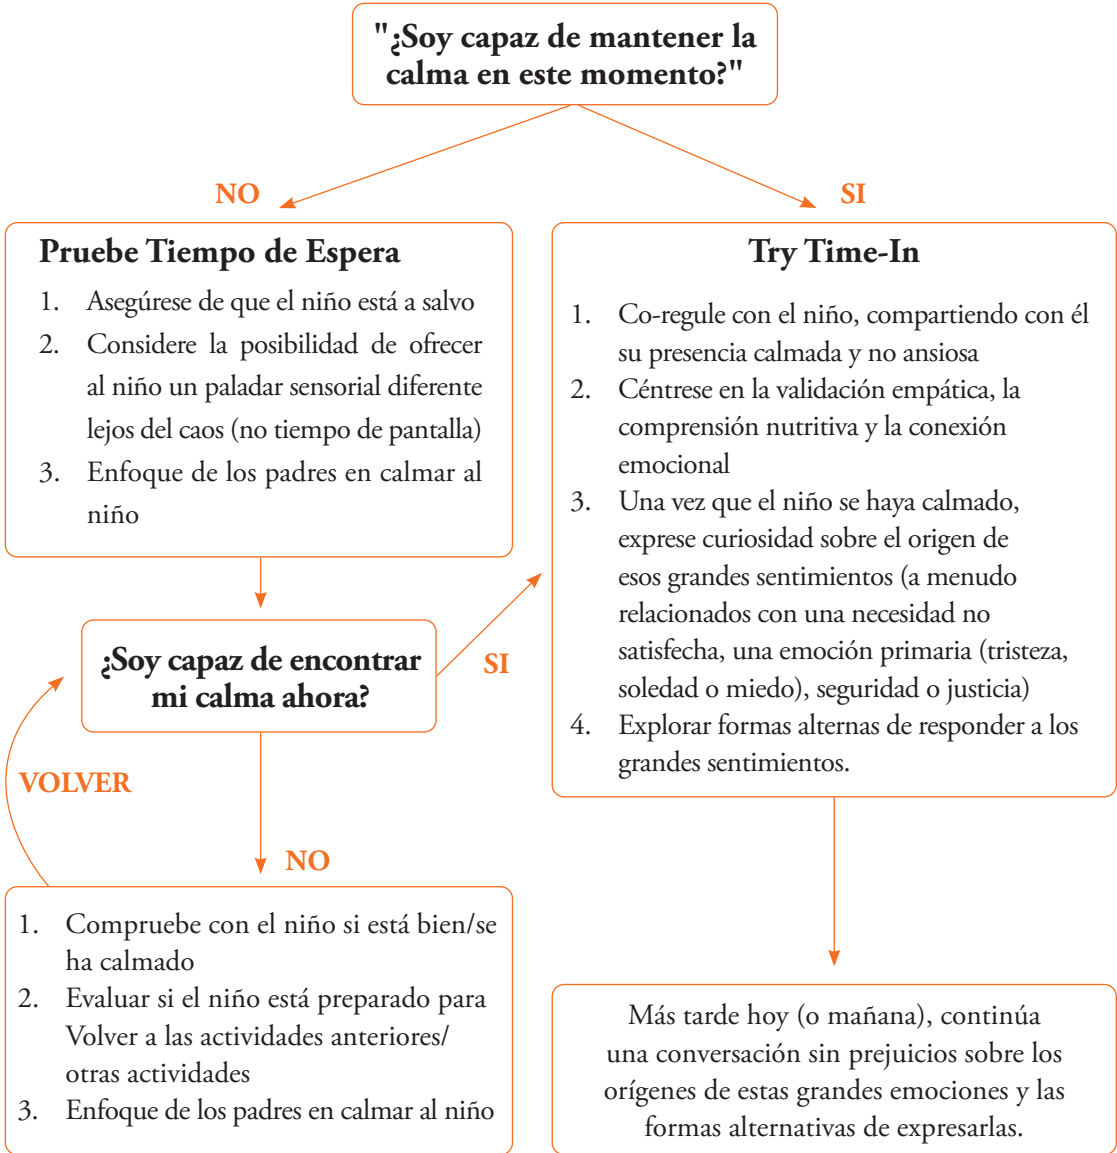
"¿Soy capaz de mantener la calma en este momento?"

NO

SI

Pruebe Tiempo de Espera

1. Asegúrese de que el niño está a salvo
2. Considere la posibilidad de ofrecer al niño un paladar sensorial diferente lejos del caos (no tiempo de pantalla)
3. Enfoque de los padres en calmar al niño

Try Time-In

1. Co-regule con el niño, compartiendo con él su presencia calmada y no ansiosa
2. Céntrese en la validación empática, la comprensión nutritiva y la conexión emocional
3. Una vez que el niño se haya calmado, exprese curiosidad sobre el origen de esos grandes sentimientos (a menudo relacionados con una necesidad no satisfecha, una emoción primaria (tristeza, soledad o miedo), seguridad o justicia)
4. Explorar formas alternas de responder a los grandes sentimientos.

¿Soy capaz de encontrar mi calma ahora?

SI

VOLVER

NO

1. Compruebe con el niño si está bien/se ha calmado
2. Evaluar si el niño está preparado para Volver a las actividades anteriores/ otras actividades
3. Enfoque de los padres en calmar al niño

Más tarde hoy (o mañana), continúa una conversación sin prejuicios sobre los orígenes de estas grandes emociones y las formas alternativas de expresarlas.